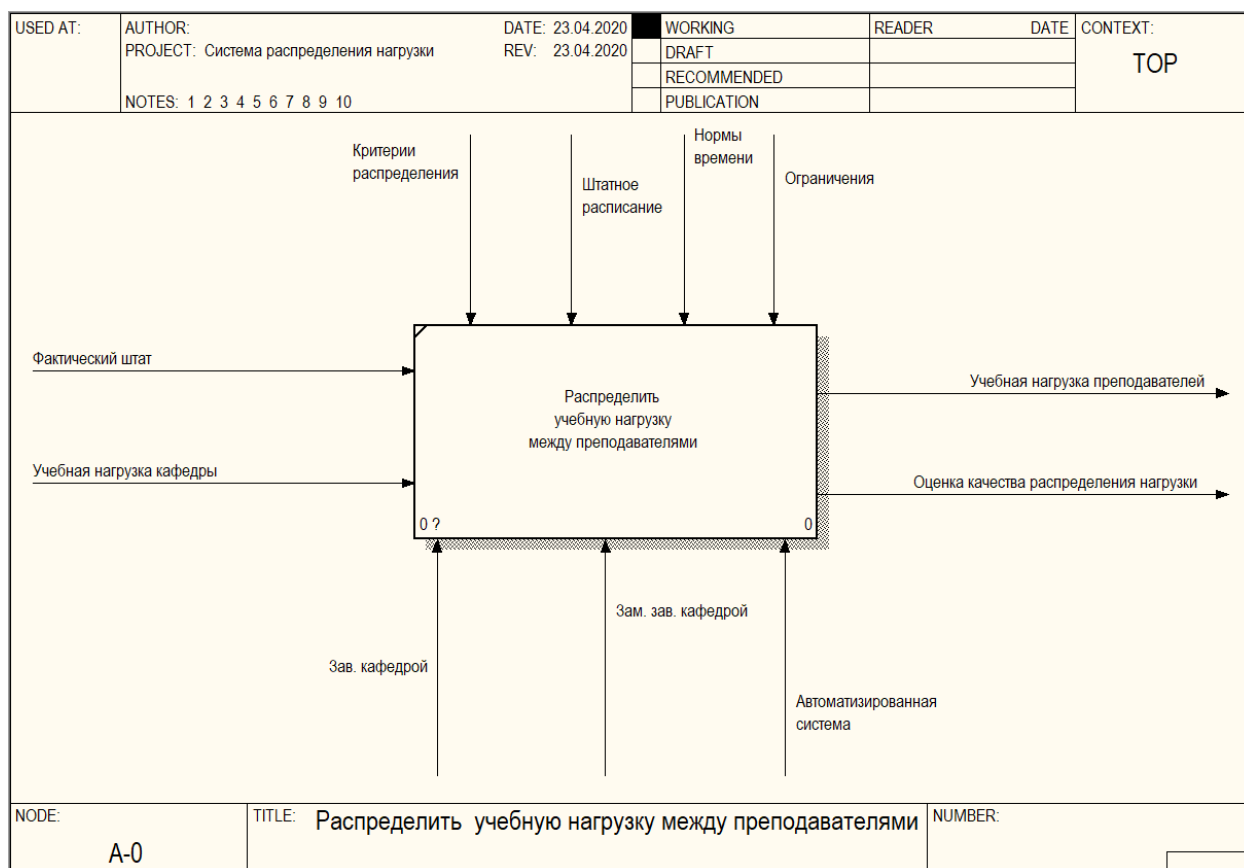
USED AT: AUTHOR:
PROJECT: Система распределения нагрузки
DATE: 23.04.2020
REV: 23.04.2020
NOTES: 1 2 3 4 5 6 7 8 9 10

| | WORKING | READER | DATE | CONTEXT: |
|---|---|---|---|---|
| | DRAFT | | | TOP |
| | RECOMMENDED | | | |
| | PUBLICATION | | | |

Критерии распределения

Штатное расписание

Нормы времени

Ограничения

Фактический штат

Учебная нагрузка кафедры

Распределить учебную нагрузку между преподавателями

0 ?

0

Учебная нагрузка преподавателей

Оценка качества распределения нагрузки

Зам. зав. кафедрой

Зав. кафедрой

Автоматизированная система

NODE: A-0

TITLE: Распределить учебную нагрузку между преподавателями

NUMBER: